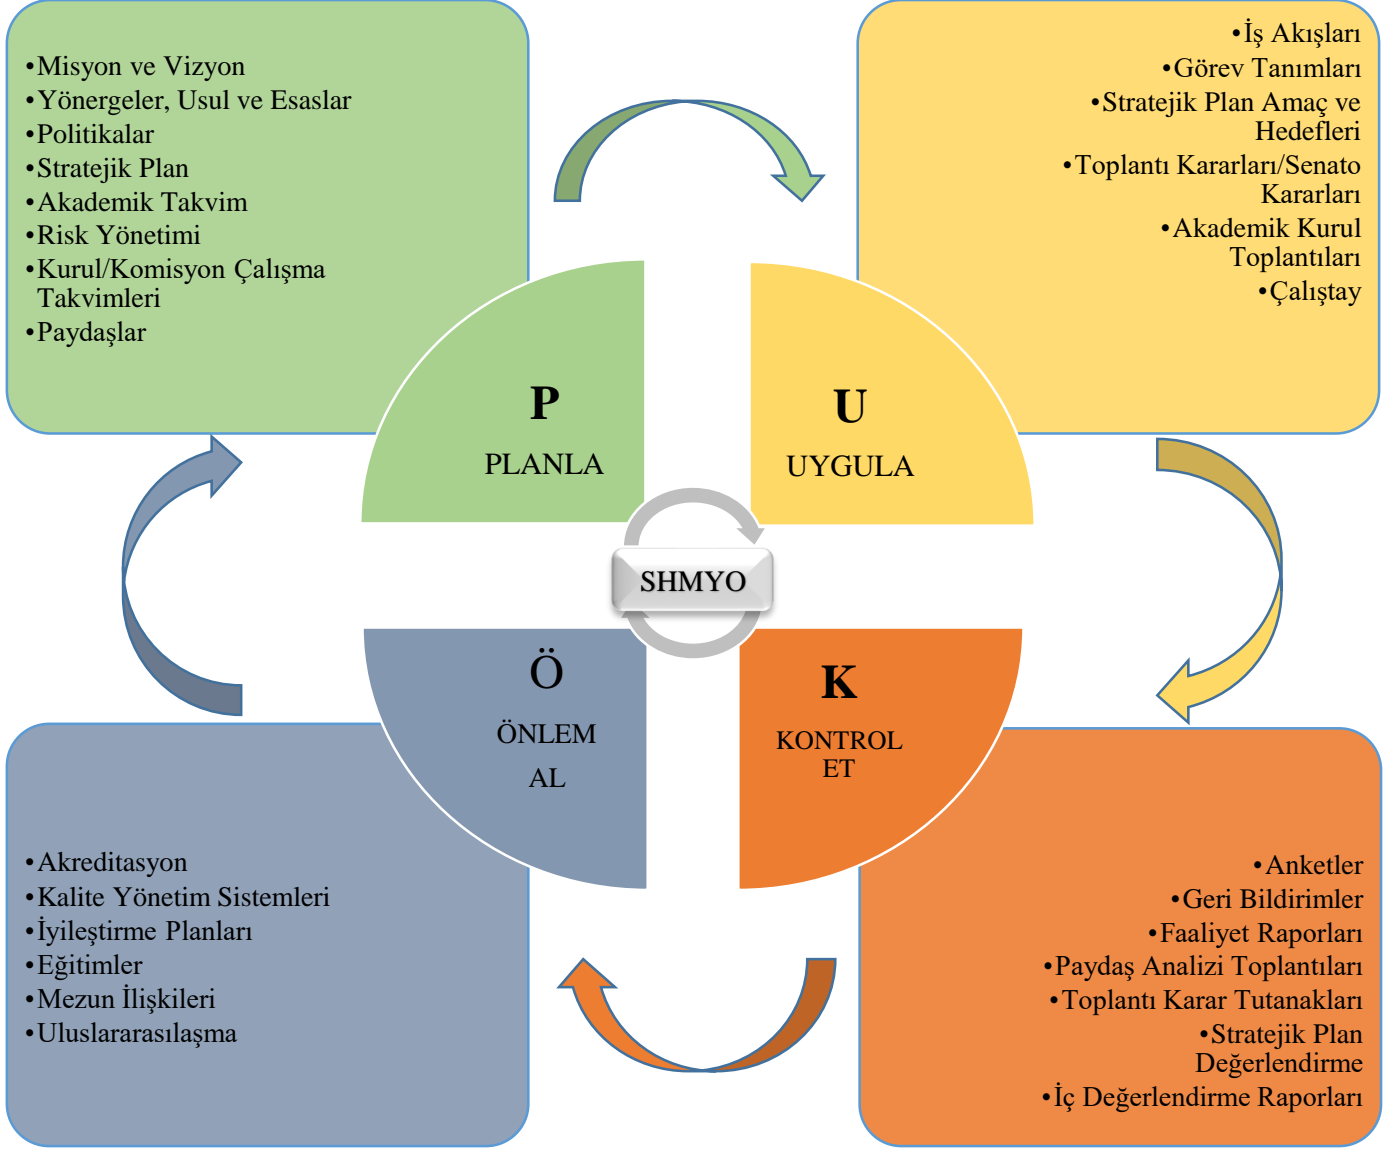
•Misyon ve Vizyon
•Yönergeler, Usul ve Esaslar
•Politikalar
•Stratejik Plan
•Akademik Takvim
•Risk Yönetimi
•Kurul/Komisyon Çalışma Takvimleri
•Paydaşlar

•İş Akışları
•Görev Tanımları
•Stratejik Plan Amaç ve Hedefleri
•Toplantı Kararları/Senato Kararları
•Akademik Kurul Toplantıları
•Çalıştay

P
PLANLA

U
UYGULA

SHMYO

Ö
ÖNLEM AL

K
KONTROL ET

•Akreditasyon
•Kalite Yönetim Sistemleri
•İyileştirme Planları
•Eğitimler
•Mezun İlişkileri
•Uluslararasılaşma

•Anketler
•Geri Bildirimler
•Faaliyet Raporları
•Paydaş Analizi Toplantıları
•Toplantı Karar Tutanakları
•Stratejik Plan Değerlendirme
•İç Değerlendirme Raporları